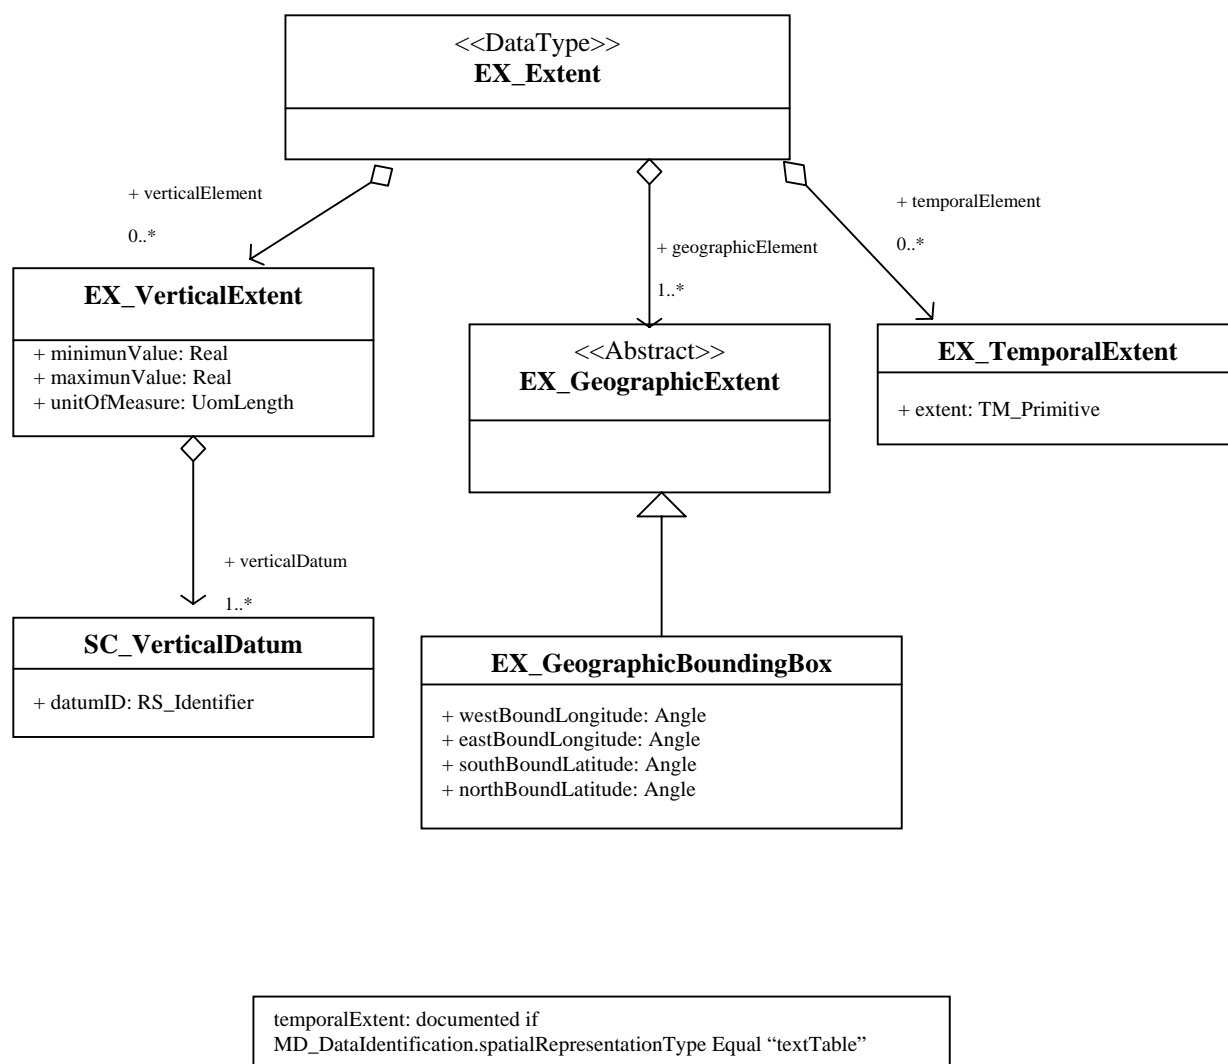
<<DataType>>
EX_Extent

+ verticalElement

0..*

+ geographicElement

1..*

+ temporalElement

0..*

EX_VerticalExtent

+ minimunValue: Real
+ maximunValue: Real
+ unitOfMeasure: UomLength

<<Abstract>>
EX_GeographicExtent

EX_TemporalExtent

+ extent: TM_Primitive

+ verticalDatum

1..*

SC_VerticalDatum

+ datumID: RS_Identifier

EX_GeographicBoundingBox

+ westBoundLongitude: Angle
+ eastBoundLongitude: Angle
+ southBoundLatitude: Angle
+ northBoundLatitude: Angle

temporalExtent: documented if MD_DataIdentification.spatialRepresentationType Equal “textTable”